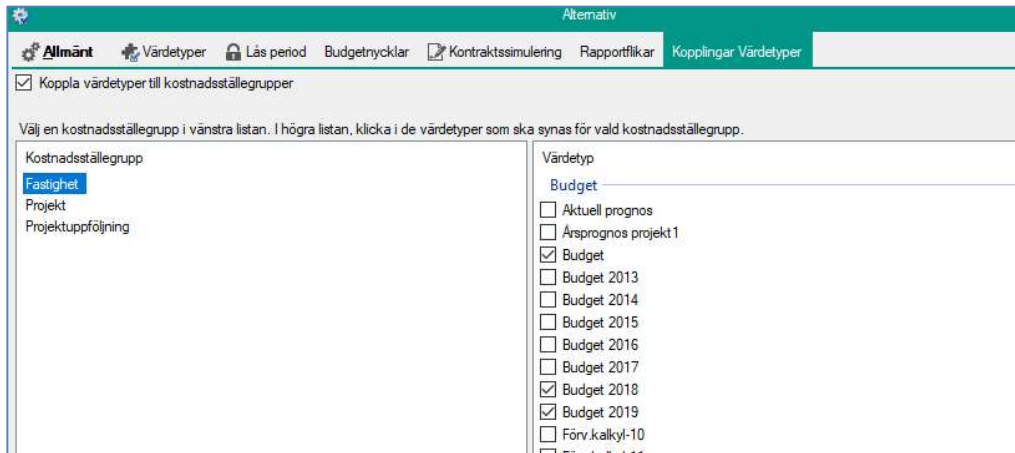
Alternativ

Allmänt | Värdetyper | Lås period | Budgetnycklar | Kontraktssimulering | Rapportflikar | Kopplingar Värdetyper

☑ Koppla värdetyper till kostnadsställegrupper

Välj en kostnadsställegrupp i vänstra listan. I högra listan, klicka i de värdetyper som ska synas för vald kostnadsställegrupp.

Kostnadsställegrupp
Fastighet
Projekt
Projektuppföljning

Värdetyp
Budget
☐ Aktuell prognos
☐ Årsprognos projekt1
☑ Budget
☐ Budget 2013
☐ Budget 2014
☐ Budget 2015
☐ Budget 2016
☐ Budget 2017
☑ Budget 2018
☑ Budget 2019
☐ Förv.kalkyl-10
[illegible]